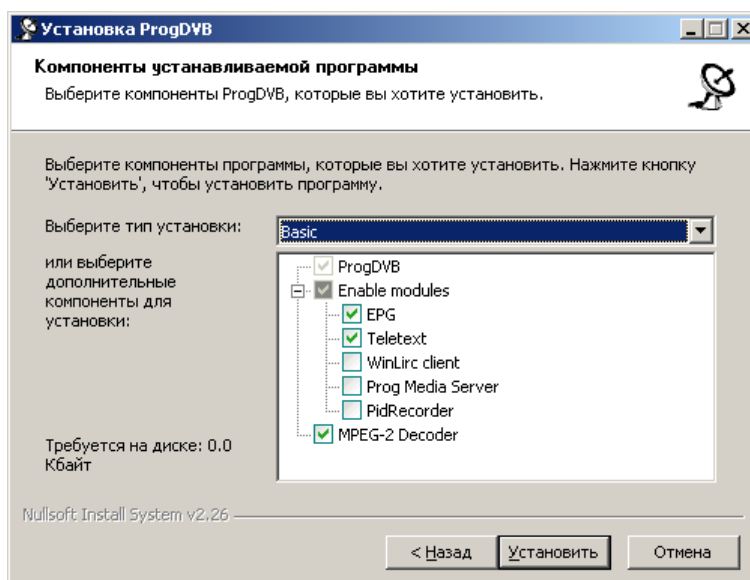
Установка ProgDVB

Компоненты устанавливаемой программы

Выберите компоненты ProgDVB, которые вы хотите установить.

Выберите компоненты программы, которые вы хотите установить. Нажмите кнопку 'Установить', чтобы установить программу.

Выберите тип установки:

Basic

или выберите дополнительные компоненты для установки:

ProgDVB
Enable modules
EPG
Teletext
WinLirc client
Prog Media Server
PidRecorder
MPEG-2 Decoder

Требуется на диске: 0.0 Кбайт

Nullsoft Install System v2.26

< Назад
Установить
Отмена